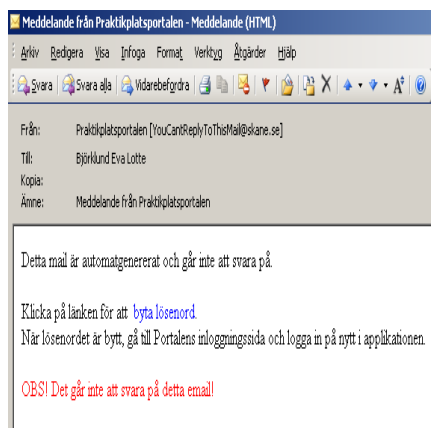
Meddelande från Praktikplatsportalen - Meddelande (HTML)

Arkiv Redigera Visa Infoga Format Verktyg Åtgärder Hjälp

Svara Svara alla Vidarebefordra

Från: Praktikplatsportalen [YouCantReplyToThisMail@skane.se]
Till: Björklund Eva Lotte
Kopia:
Ämne: Meddelande från Praktikplatsportalen

Detta mail är automatgenererat och går inte att svara på.

Klicka på länken för att byta lösenord.
När lösenordet är bytt, gå till Portalens inloggningssida och logga in på nytt i applikationen.

OBS! Det går inte att svara på detta email!